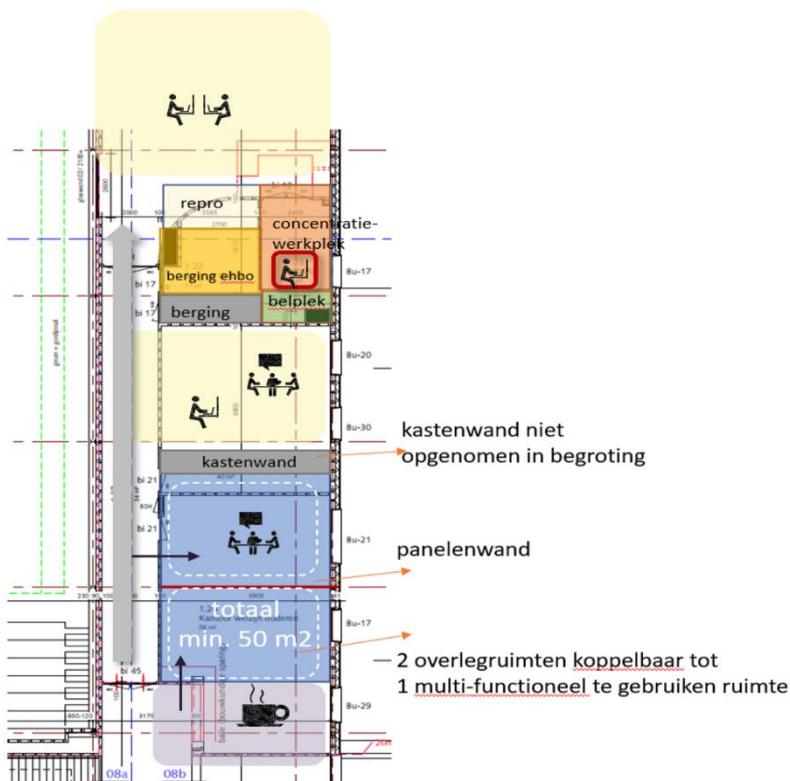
repro

concentratie-werkplek

berging ehbo

belplek

berging

Bu-17

Bu-20

Bu-30

kastenwand niet opgenomen in begroting

kastenwand

Bu-21

panelenwand

totaal min. 50 m2

Bu-17

2 overlegruimten koppelbaar tot 1 multi-functioneel te gebruiken ruimte

Bu-29

bi 17

bi 17

bi 21

bi 21

bi 21

bi 45

08a

08b